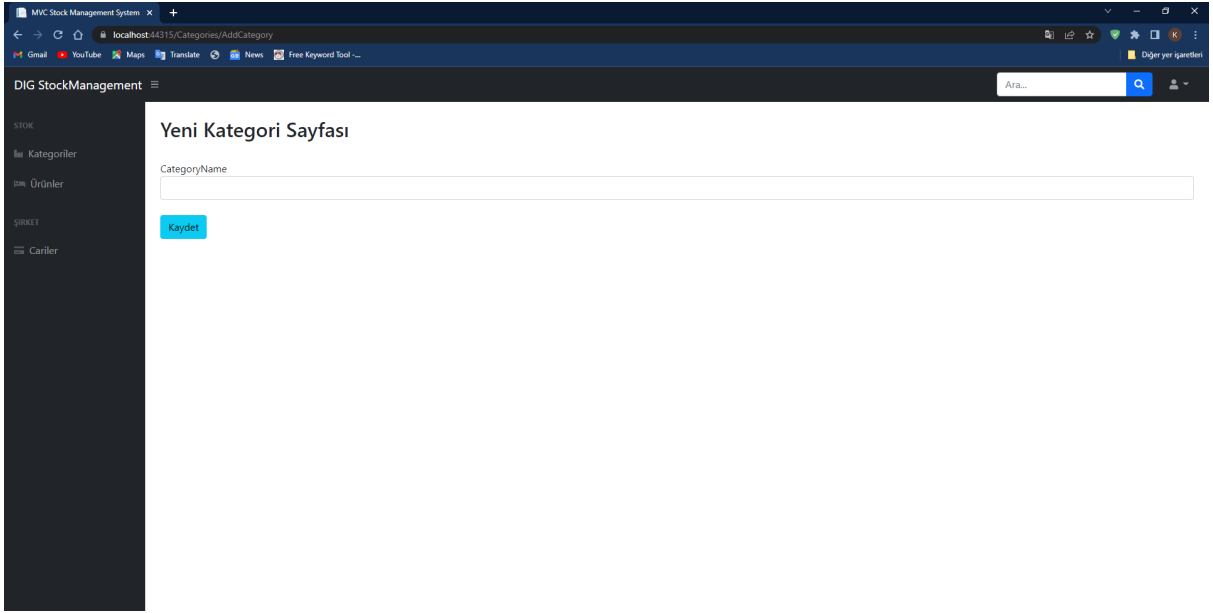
MVC Stock Management System ×

localhost:44315/Categories/AddCategory

Gmail YouTube Maps Translate News Free Keyword Tool -...

Diğer yer işaretleri

DIG StockManagement

Ara...

STOK

Kategoriler

Ürünler

ŞIRKET

Cariler

Yeni Kategori Sayfası

CategoryName

Kaydet